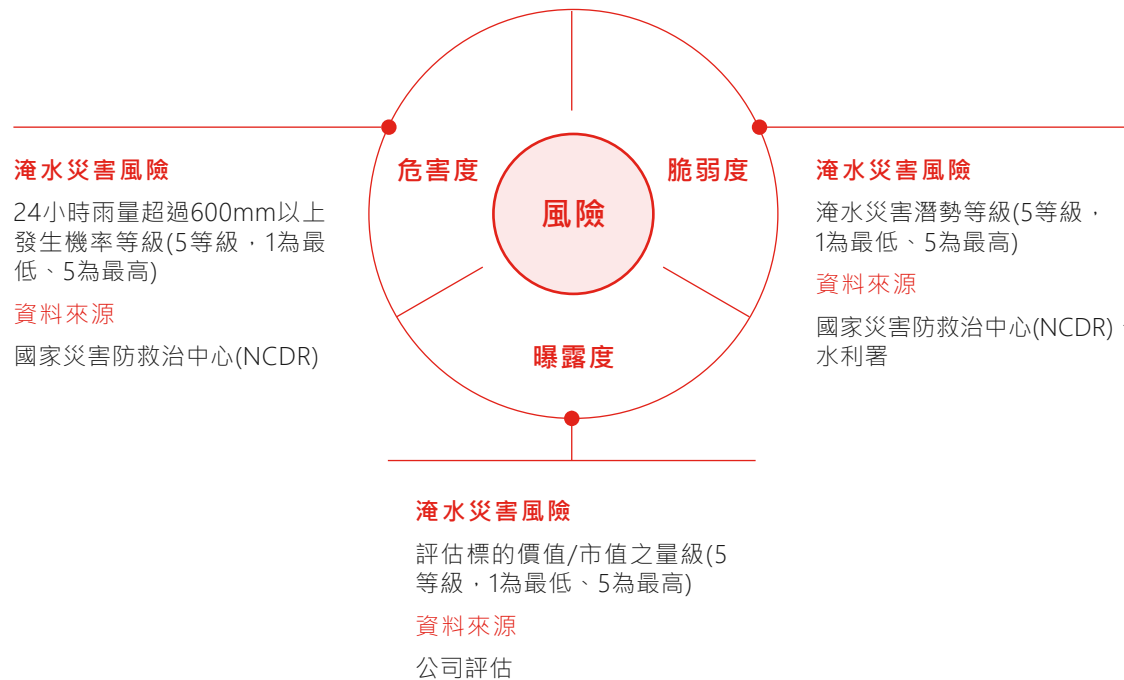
淹水災害風險

24小時雨量超過600mm以上發生機率等級(5等級，1為最低、5為最高)

資料來源

國家災害防救治中心(NCDR)

危害度

脆弱度

風險

曝露度

淹水災害風險

淹水災害潛勢等級(5等級，1為最低、5為最高)

資料來源

國家災害防救治中心(NCDR)、水利署

淹水災害風險

評估標的價值/市值之量級(5等級，1為最低、5為最高)

資料來源

公司評估